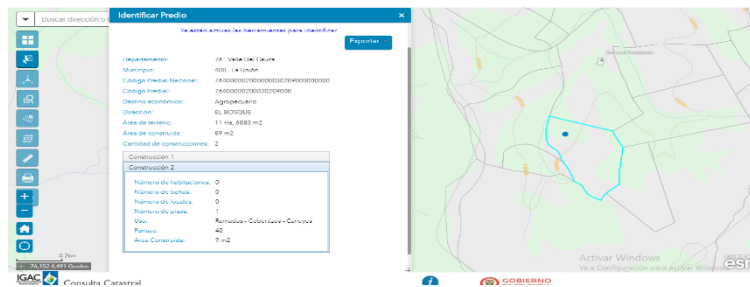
Buscar dirección o

Identificar Predio

Ya están activas las herramientas para identificar

Exportar

Departamento: 76 - Valle Del Cauca
Municipio: 400 - La Unión
Código Predial Nacional: 764000002000000030209000000000
Código Predial: 764000002000000030209000
Destino económico: Agropecuario
Dirección: EL BOSQUE
Área de terreno: 11 Ha, 6883 m2
Área de construida: 89 m2
Cantidad de construcciones: 2

Construcción 1
Construcción 2

Número de habitaciones: 0
Número de baños: 0
Número de locales: 0
Número de pisos: 1
Uso: Ramadas - Cobertizos - Caneyes
Puntaje: 40
Área Construida: 9 m2

0.2km
-76.152 4.491 Grados

IGAC
Consulta Catastral

GOBIERNO

Activar Windows
Ve a Configuración para activar Windows.
esri